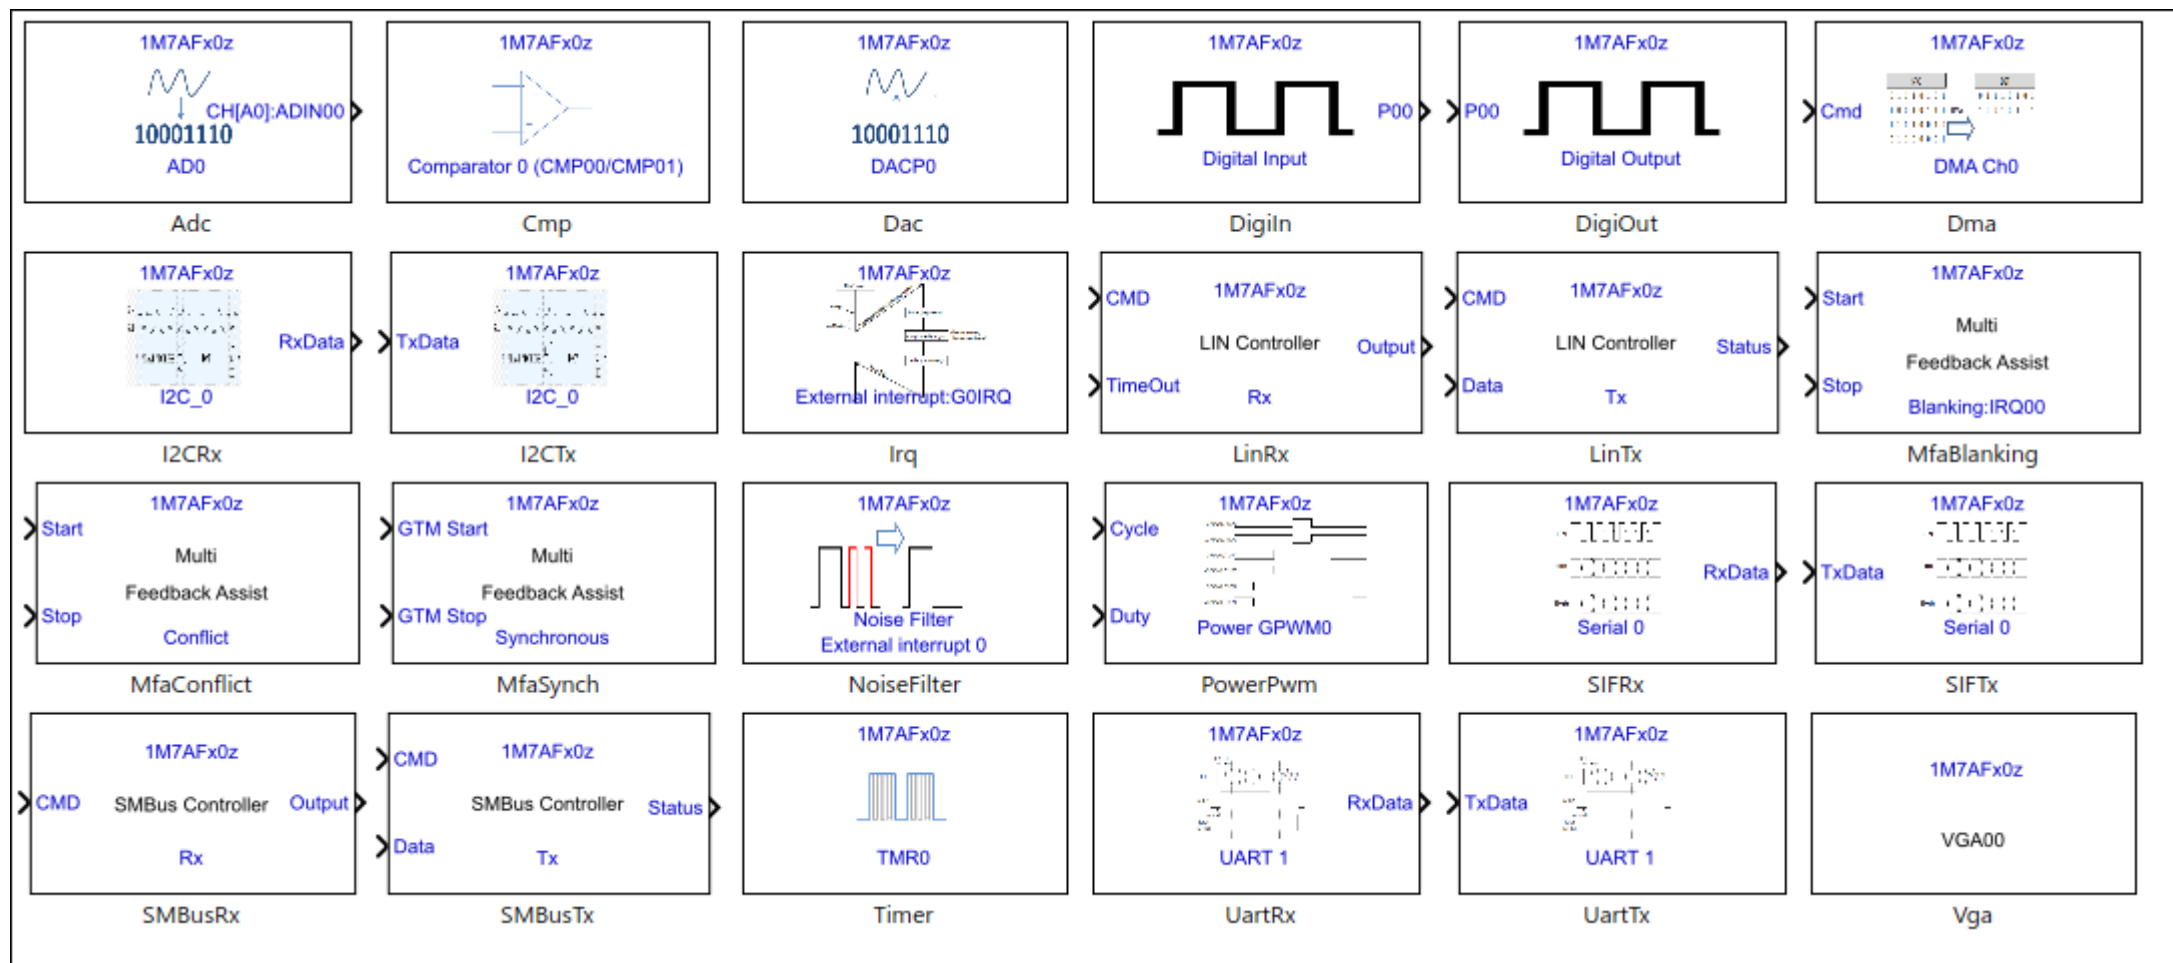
1M7AFx0z
CH[A0]:ADIN00
10001110
AD0
Adc

1M7AFx0z
Comparator 0 (CMP00/CMP01)
Cmp

1M7AFx0z
10001110
DACP0
Dac

1M7AFx0z
P00
Digital Input
DigiIn

1M7AFx0z
P00
Digital Output
DigiOut

1M7AFx0z
Cmd
DMA Ch0
Dma

1M7AFx0z
RxData
I2C_0
I2CRx

1M7AFx0z
TxData
I2C_0
I2CTx

1M7AFx0z
External interrupt:G0IRQ
Irq

CMD
1M7AFx0z
LIN Controller
Output
TimeOut
Rx
LinRx

CMD
1M7AFx0z
LIN Controller
Status
Data
Tx
LinTx

1M7AFx0z
Start
Multi
Feedback Assist
Stop
Blanking:IRQ00
MfaBlanking

1M7AFx0z
Start
Multi
Feedback Assist
Stop
Conflict
MfaConflict

1M7AFx0z
GTM Start
Multi
Feedback Assist
GTM Stop
Synchronous
MfaSynch

1M7AFx0z
Noise Filter
External interrupt 0
NoiseFilter

Cycle
1M7AFx0z
Duty
Power GPWM0
PowerPwm

1M7AFx0z
RxData
Serial 0
SIFRx

1M7AFx0z
TxData
Serial 0
SIFTx

1M7AFx0z
CMD
SMBus Controller
Output
Rx
SMBusRx

CMD
1M7AFx0z
SMBus Controller
Status
Data
Tx
SMBusTx

1M7AFx0z
TMR0
Timer

1M7AFx0z
RxData
UART 1
UartRx

1M7AFx0z
TxData
UART 1
UartTx

1M7AFx0z
VGA00
Vga